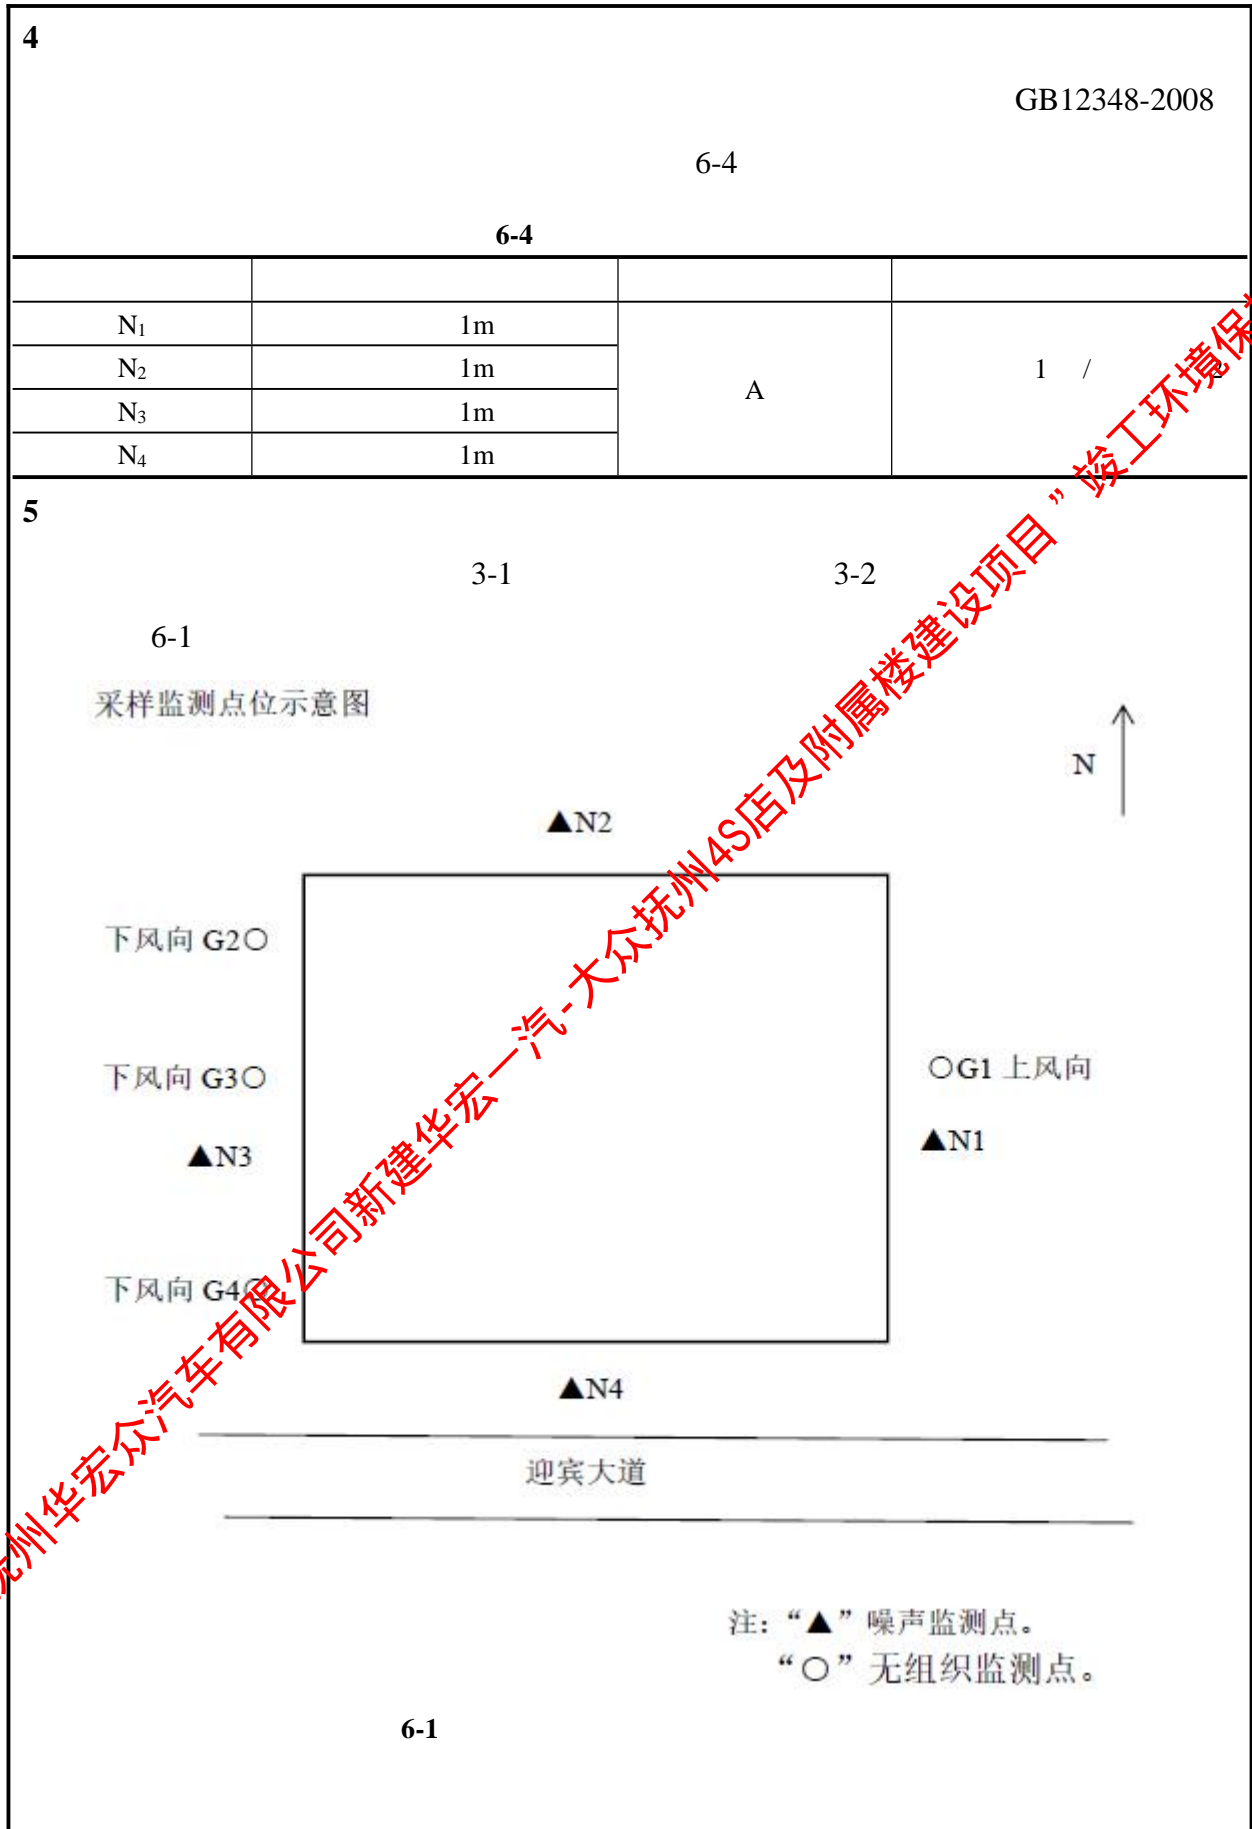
4

GB12348-2008

6-4

6-4

| | | | |
|---|---|---|---|
| N$_1$ | 1m | A | 1 / |
| N$_2$ | 1m | | |
| N$_3$ | 1m | | |
| N$_4$ | 1m | | |

5

3-1 3-2

6-1

采样监测点位示意图

N

▲N2

下风向 G2○

下风向 G3○

○G1 上风向

▲N3

▲N1

下风向 G4○

▲N4

迎宾大道

注:“▲”噪声监测点。
“○”无组织监测点。

6-1

抚州华宏众汽车有限公司新建华宏一汽-大众抚州4S店及附属楼建设项目”竣工环境保